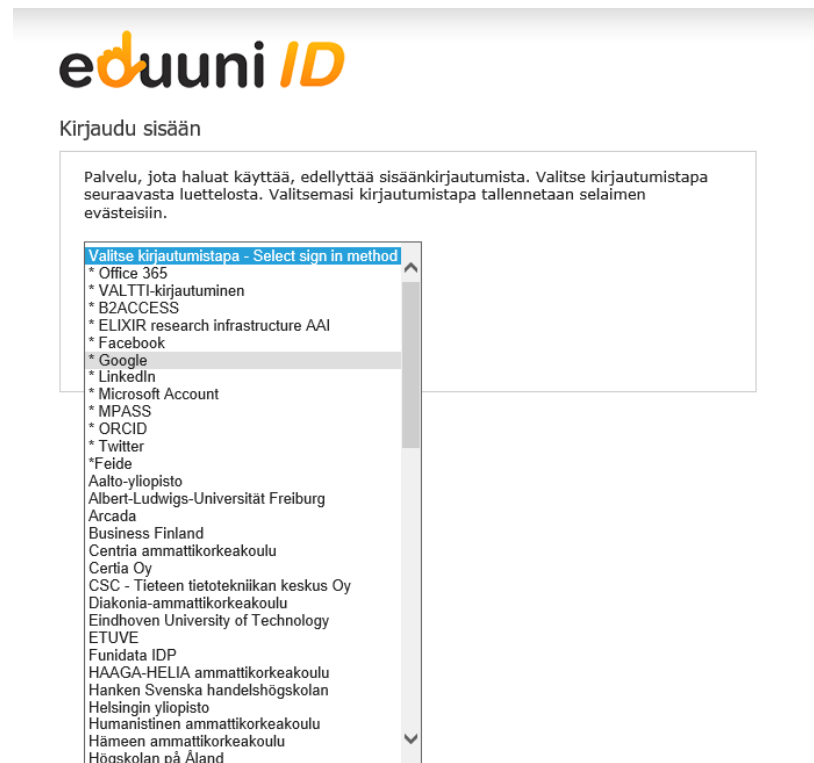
eduuni ID

Kirjaudu sisään

Palvelu, jota haluat käyttää, edellyttää sisäänkirjautumista. Valitse kirjautumistapa seuraavasta luettelosta. Valitsemasi kirjautumistapa tallennetaan selaimen evästeisiin.

Valitse kirjautumistapa - Select sign in method
* Office 365
* VALTTI-kirjautuminen
* B2ACCESS
* ELIXIR research infrastructure AAI
* Facebook
* Google
* LinkedIn
* Microsoft Account
* MPASS
* ORCID
* Twitter
*Feide
Aalto-yliopisto
Albert-Ludwigs-Universität Freiburg
Arcada
Business Finland
Centria ammattikorkeakoulu
Certia Oy
CSC - Tieteen tietotekniikan keskus Oy
Diakonia-ammattikorkeakoulu
Eindhoven University of Technology
ETUVE
Funidata IDP
HAAGA-HELIA ammattikorkeakoulu
Hanken Svenska handelshögskolan
Helsingin yliopisto
Humanistinen ammattikorkeakoulu
Hämeen ammattikorkeakoulu
Högskolan på Åland